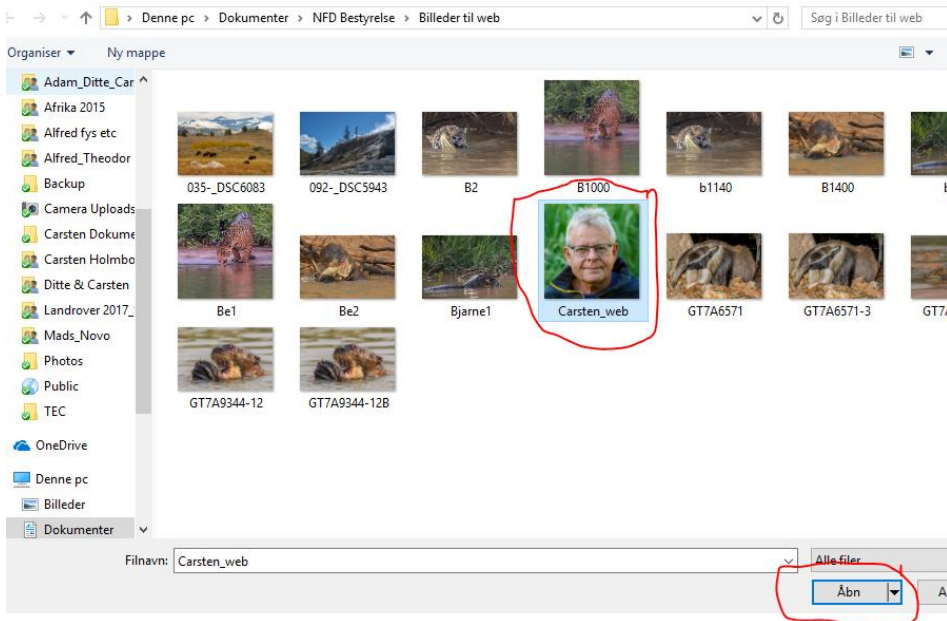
Denne pc › Dokumenter › NFD Bestyrelse › Billeder til web

Søg i Billeder til web

Organiser ▾ Ny mappe

Adam_Ditte_Car
Afrika 2015
Alfred fys etc
Alfred_Theodor
Backup
Camera Uploads
Carsten Dokume
Carsten Holmbo
Ditte & Carsten
Landrover 2017_
Mads_Novo
Photos
Public
TEC
OneDrive
Denne pc
Billeder
Dokumenter

035-_DSC6083
092-_DSC5943
B2
B1000
b1140
B1400
b
Be1
Be2
Bjarne1
Carsten_web
GT7A6571
GT7A6571-3
GT7
GT7A9344-12
GT7A9344-12B

Filnavn: Carsten_web

Alle filer

Åbn

A